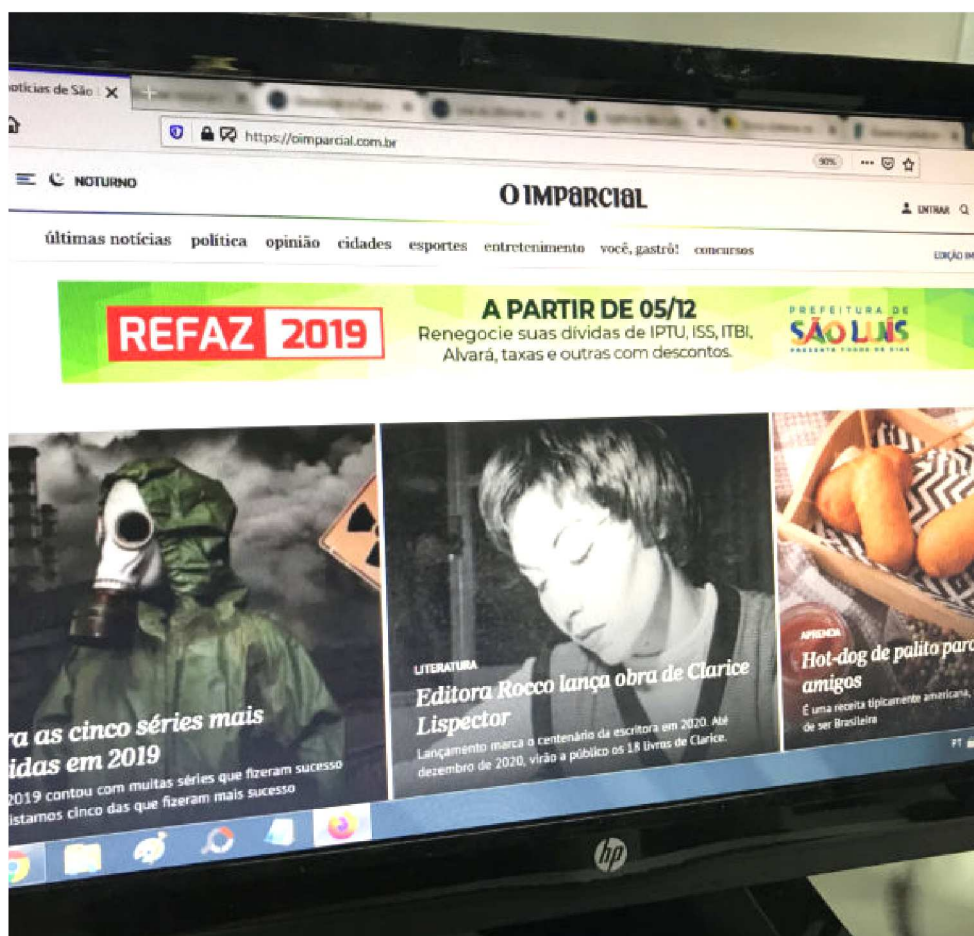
otícias de São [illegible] ×

https://oimparcial.com.br

90%

NOTURNO

O IMPARCIAL

ENTRAR

últimas notícias política opinião cidades esportes entretenimento você, gastrô! concursos

EDIÇÃO IM

REFAZ 2019

A PARTIR DE 05/12
Renegocie suas dívidas de IPTU, ISS, ITBI, Alvará, taxas e outras com descontos.

PREFEITURA DE SÃO LUÍS PRESENTE TODOS OS DIAS

ra as cinco séries mais idas em 2019
2019 contou com muitas séries que fizeram sucesso istamos cinco das que fizeram mais sucesso

LITERATURA
Editora Rocco lança obra de Clarice Lispector
Lançamento marca o centenário da escritora em 2020. Até dezembro de 2020, virão a público os 18 livros de Clarice.

APRENDA
Hot-dog de palito para amigos
É uma receita tipicamente americana, de ser Brasileira

PT

hp